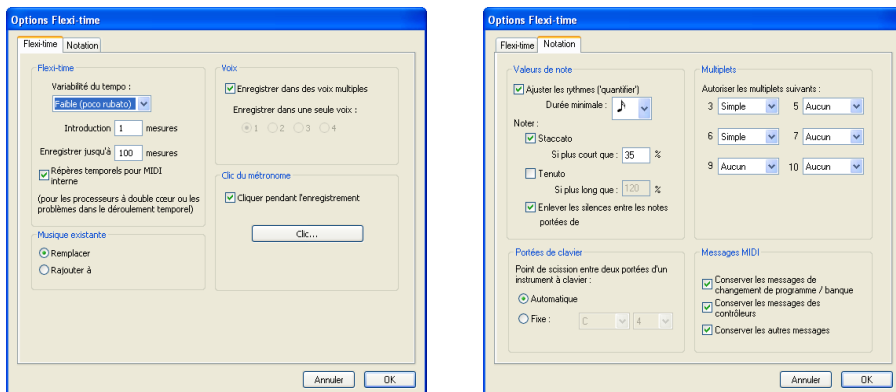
Options Flexi-time

Flexi-time | Notation

Flexi-time

Variabilité du tempo :

Faible (poco rubato)

Introduction 1 mesures

Enregistrer jusqu'à 100 mesures

Repères temporels pour MIDI interne

(pour les processeurs à double cœur ou les problèmes dans le déroulement temporel)

Musique existante

Remplacer

Rajouter à

Voix

Enregistrer dans des voix multiples

Enregistrer dans une seule voix :

1 2 3 4

Clic du métronome

Cliquer pendant l'enregistrement

Clic...

Annuler OK

Options Flexi-time

Flexi-time | Notation

Valeurs de note

Ajuster les rythmes ('quantifier')

Durée minimale :

Noter :

Staccato

Si plus court que : 35 %

Tenuto

Si plus long que : 120 %

Enlever les silences entre les notes portées de

Multiplets

Autoriser les multiplets suivants :

3 Simple 5 Aucun

6 Simple 7 Aucun

9 Aucun 10 Aucun

Portées de clavier

Point de scission entre deux portées d'un instrument à clavier :

Automatique

Fixe : C 4

Messages MIDI

Conserver les messages de changement de programme / banque

Conserver les messages des contrôleurs

Conserver les autres messages

Annuler OK